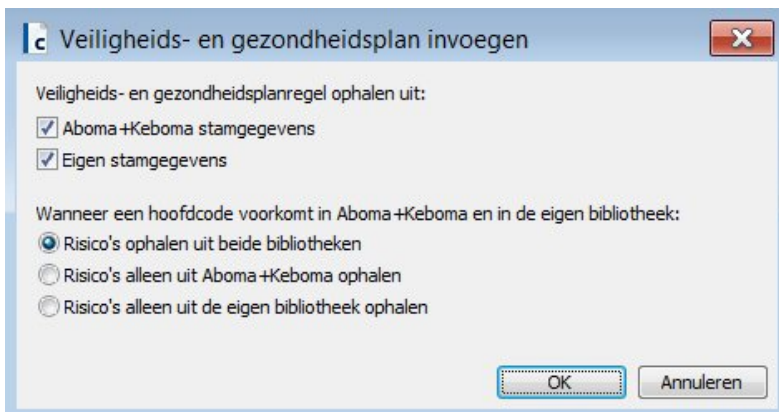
c Veiligheids- en gezondheidsplan invoegen

Veiligheids- en gezondheidsplanregel ophalen uit:
Aboma+Keboma stamgegevens
Eigen stamgegevens

Wanneer een hoofdcode voorkomt in Aboma+Keboma en in de eigen bibliotheek:
Risico's ophalen uit beide bibliotheken
Risico's alleen uit Aboma+Keboma ophalen
Risico's alleen uit de eigen bibliotheek ophalen

OK
Annuleren